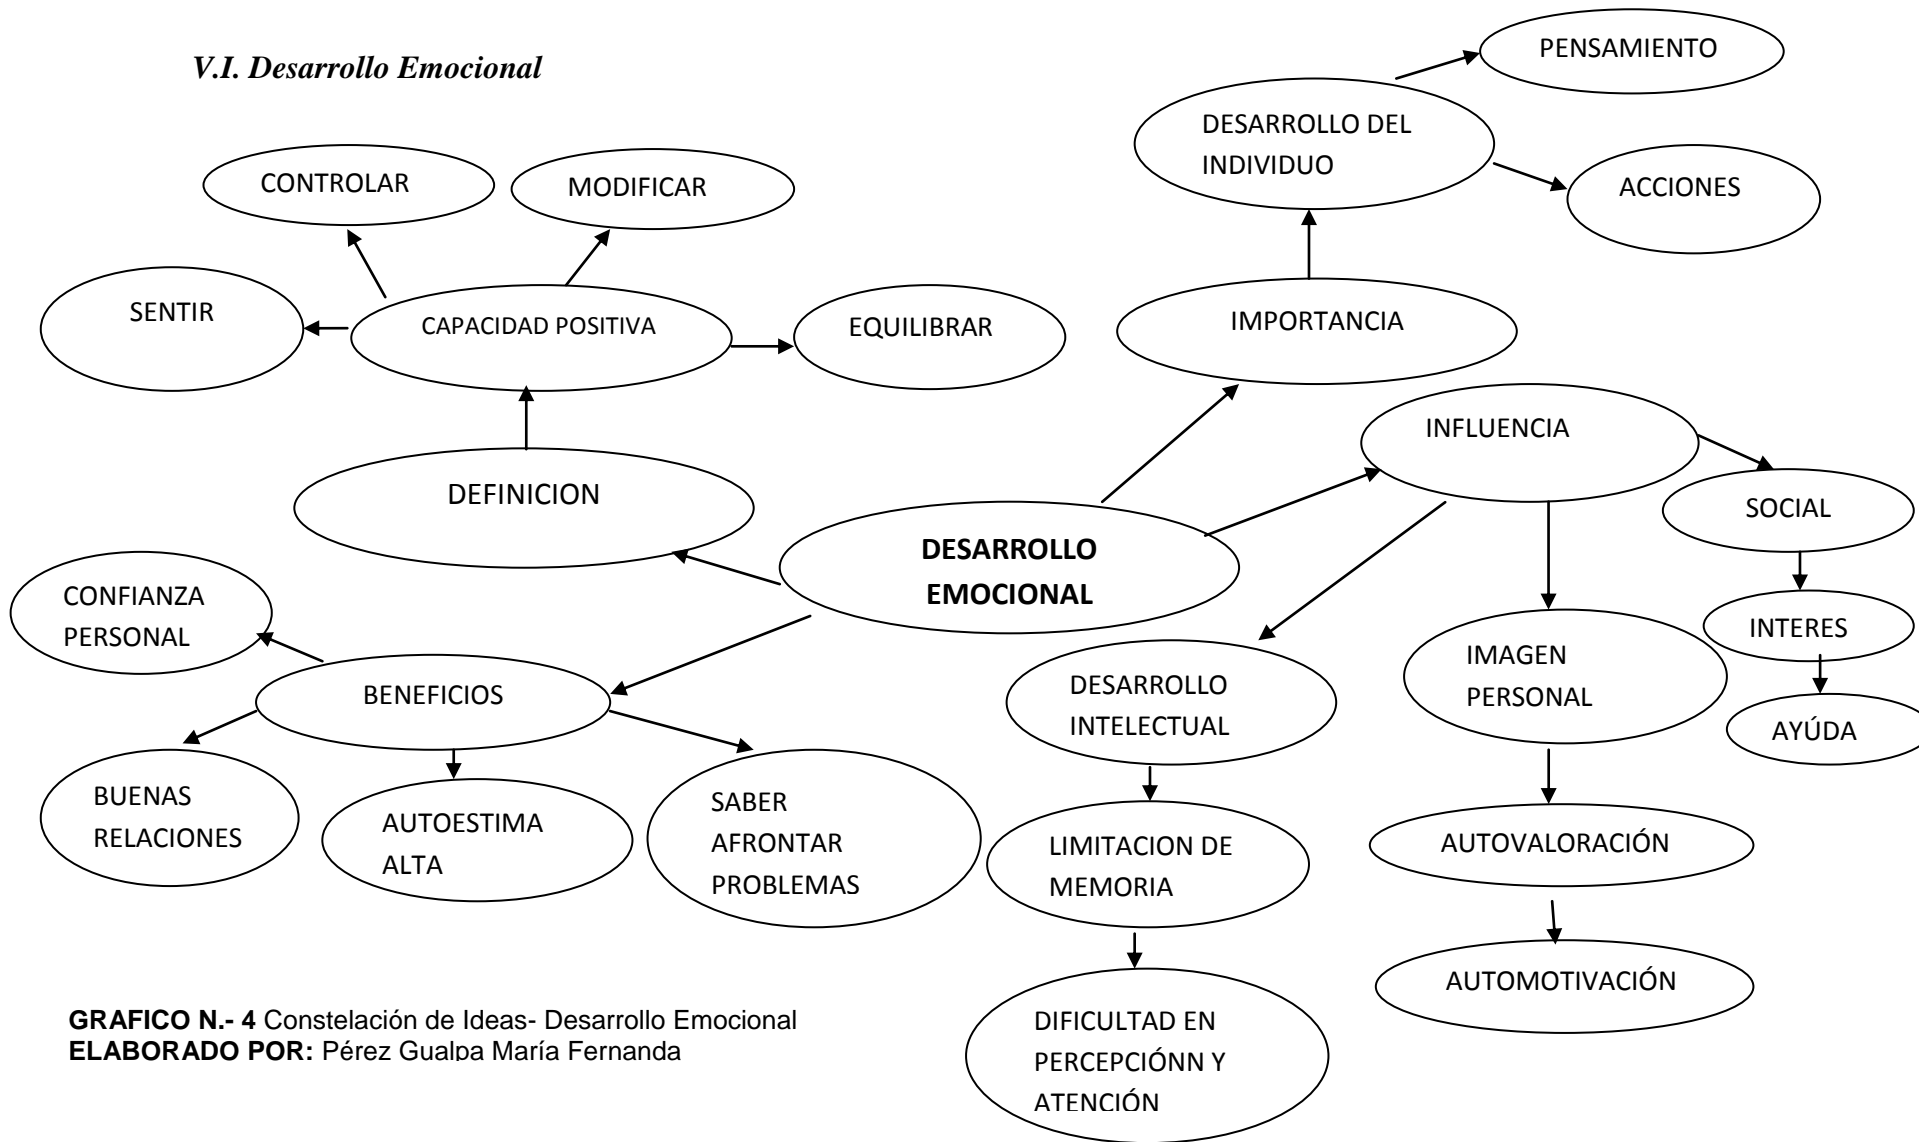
V.I. Desarrollo Emocional

PENSAMIENTO

DESARROLLO DEL INDIVIDUO

ACCIONES

CONTROLAR

MODIFICAR

SENTIR

CAPACIDAD POSITIVA

EQUILIBRAR

IMPORTANCIA

INFLUENCIA

DEFINICION

DESARROLLO EMOCIONAL

SOCIAL

INTERES

AYÚDA

CONFIANZA PERSONAL

BENEFICIOS

DESARROLLO INTELECTUAL

IMAGEN PERSONAL

BUENAS RELACIONES

AUTOESTIMA ALTA

SABER AFRONTAR PROBLEMAS

LIMITACION DE MEMORIA

AUTOVALORACIÓN

AUTOMOTIVACIÓN

DIFICULTAD EN PERCEPCIÓNN Y ATENCIÓN

GRAFICO N.- 4 Constelación de Ideas- Desarrollo Emocional
ELABORADO POR: Pérez Gualpa María Fernanda